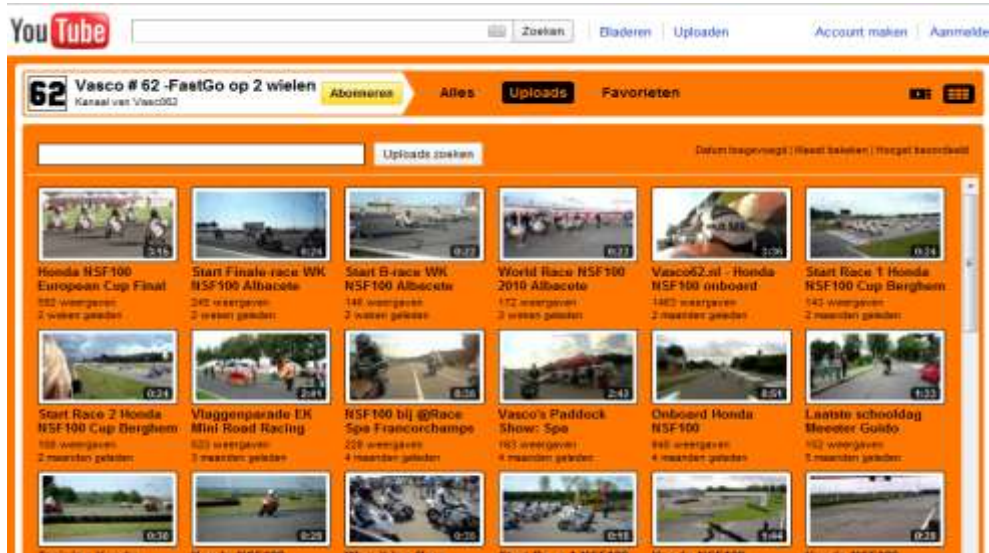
YouTube

Zoeken | Bladeren | Uploaden | Account maken | Aanmelde

62 Vasco # 62 -FastGo op 2 wielen
Kanaal van Vasco062

Abonneren | Alles | Uploads | Favorieten

Uploads zoeken

Datum toegevoegd | Meest bekeken | Hoogst beoordeeld

2:15
Honda NSF100 European Cup Final
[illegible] weergaven
2 weken geleden

0:24
Start Finale-race WK NSF100 Albacete
245 weergaven
2 weken geleden

0:22
Start B-race WK NSF100 Albacete
146 weergaven
2 weken geleden

0:23
World Race NSF100 2010 Albacete
172 weergaven
2 weken geleden

3:06
Vasco62.nl - Honda NSF100 onboard
1463 weergaven
2 maanden geleden

0:24
Start Race 1 Honda NSF100 Cup Berghem
143 weergaven
2 maanden geleden

0:24
Start Race 2 Honda NSF100 Cup Berghem
108 weergaven
2 maanden geleden

2:44
Vlaggenparade EK Mini Road Racing
523 weergaven
3 maanden geleden

0:26
NSF100 bij @Race Spa Francorchamps
229 weergaven
4 maanden geleden

2:43
Vasco's Paddock Show: Spa
163 weergaven
4 maanden geleden

6:01
Onboard Honda NSF100
840 weergaven
4 maanden geleden

1:33
Laatste schooldag Meester Guido
152 weergaven
5 maanden geleden

0:36

0:25

0:18

1:44

0:28